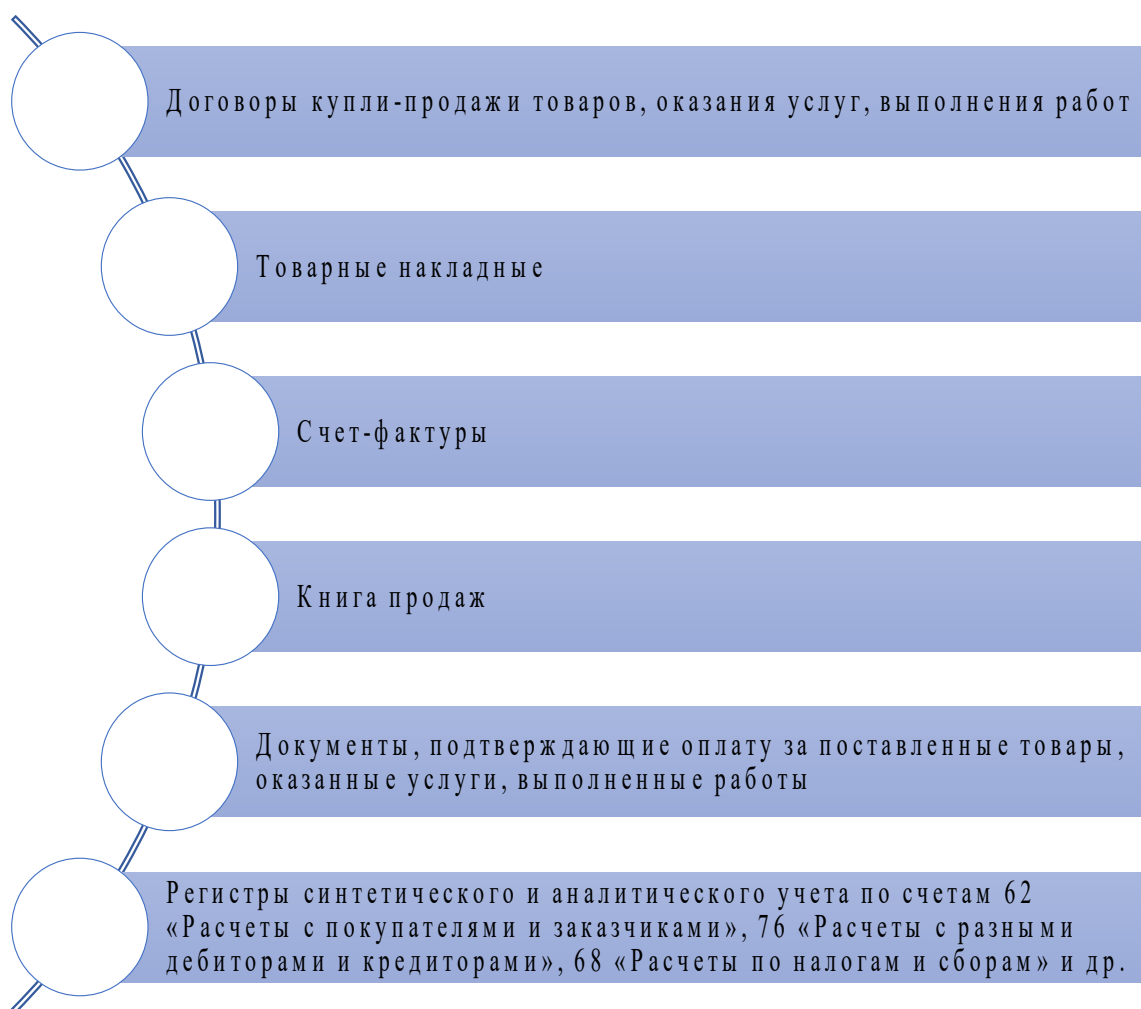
Договоры купли-продажи товаров, оказания услуг, выполнения работ

Товарные накладные

Счет-фактуры

Книга продаж

Документы, подтверждающие оплату за поставленные товары, оказанные услуги, выполненные работы

Регистры синтетического и аналитического учета по счетам 62 «Расчеты с покупателями и заказчиками», 76 «Расчеты с разными дебиторами и кредиторами», 68 «Расчеты по налогам и сборам» и др.